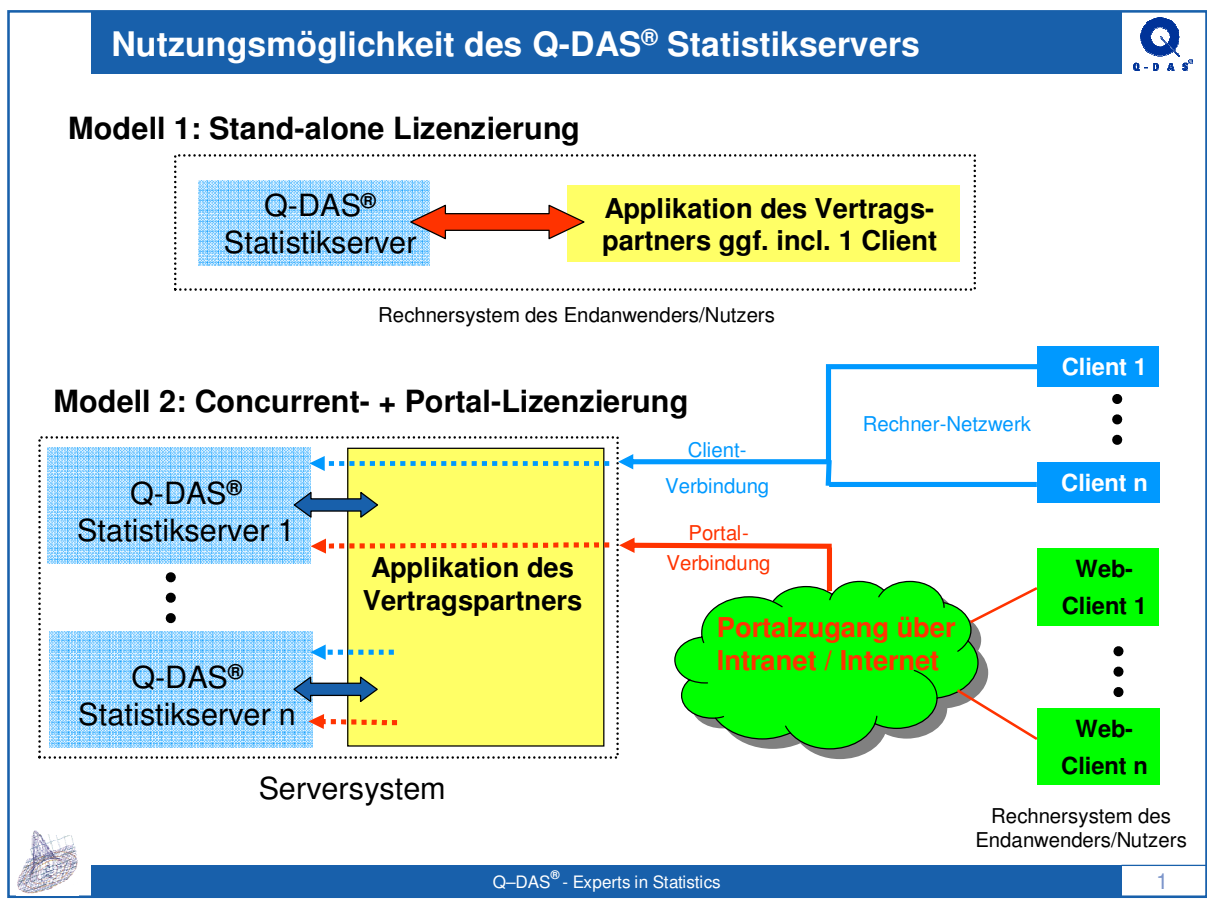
Nutzungsmöglichkeit des Q-DAS® Statistikservers

Q-DAS®

Modell 1: Stand-alone Lizenzierung

Q-DAS® Statistikserver

Applikation des Vertragspartners ggf. incl. 1 Client

Rechnersystem des Endanwenders/Nutzers

Modell 2: Concurrent- + Portal-Lizenzierung

Client 1

Rechner-Netzwerk

Client n

Client-Verbindung

Portal-Verbindung

Q-DAS® Statistikserver 1

Applikation des Vertragspartners

Q-DAS® Statistikserver n

Portalzugang über Intranet / Internet

Web-Client 1

Web-Client n

Serversystem

Rechnersystem des Endanwenders/Nutzers

Q–DAS® - Experts in Statistics

1